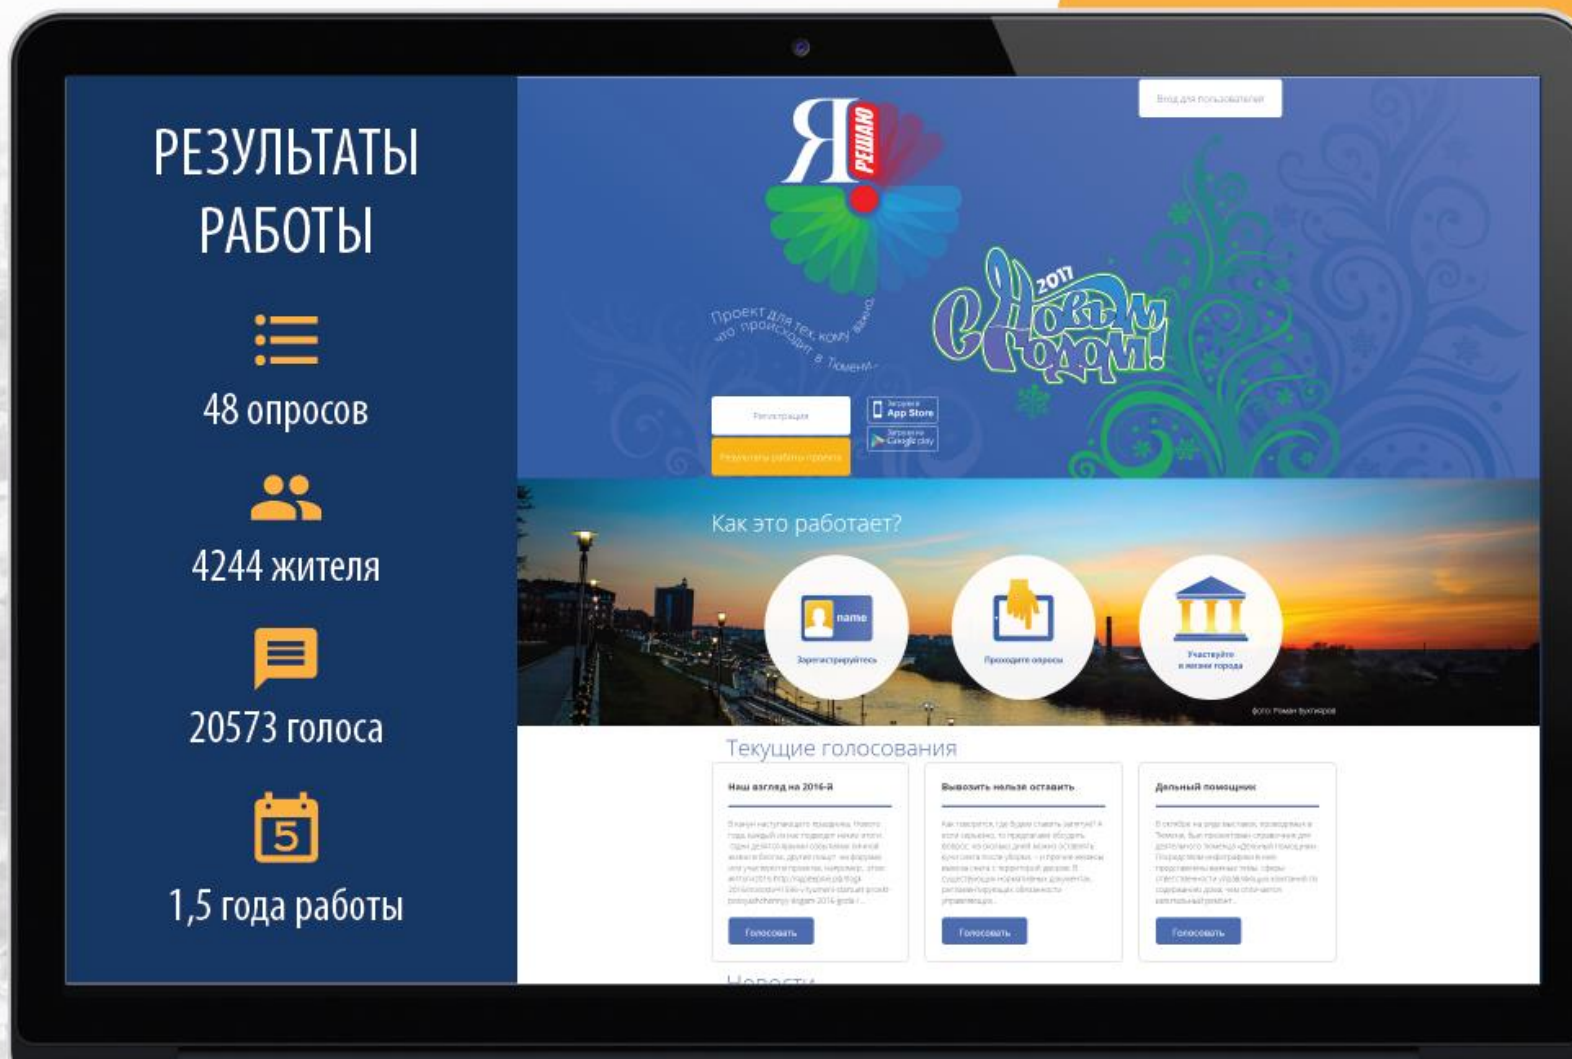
РЕЗУЛЬТАТЫ РАБОТЫ

48 опросов

4244 жителя

20573 голоса

5

1,5 года работы

Вход для пользователей

Я РЕШАЮ

Проект для тех, кому важно, что происходит в Тюмени

2017 С Новым годом!

Регистрация

Результаты работы проекта

Загрузите App Store

Загрузите Google play

Как это работает?

name

Зарегистрируйтесь

Проходите опросы

Участвуйте в жизни города

фото: Роман Бухтияров

Текущие голосования

Наш взгляд на 2016-й

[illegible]

Голосовать

Вывозить нельзя оставить

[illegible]

Голосовать

Дельный помощник

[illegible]

Голосовать

Новости